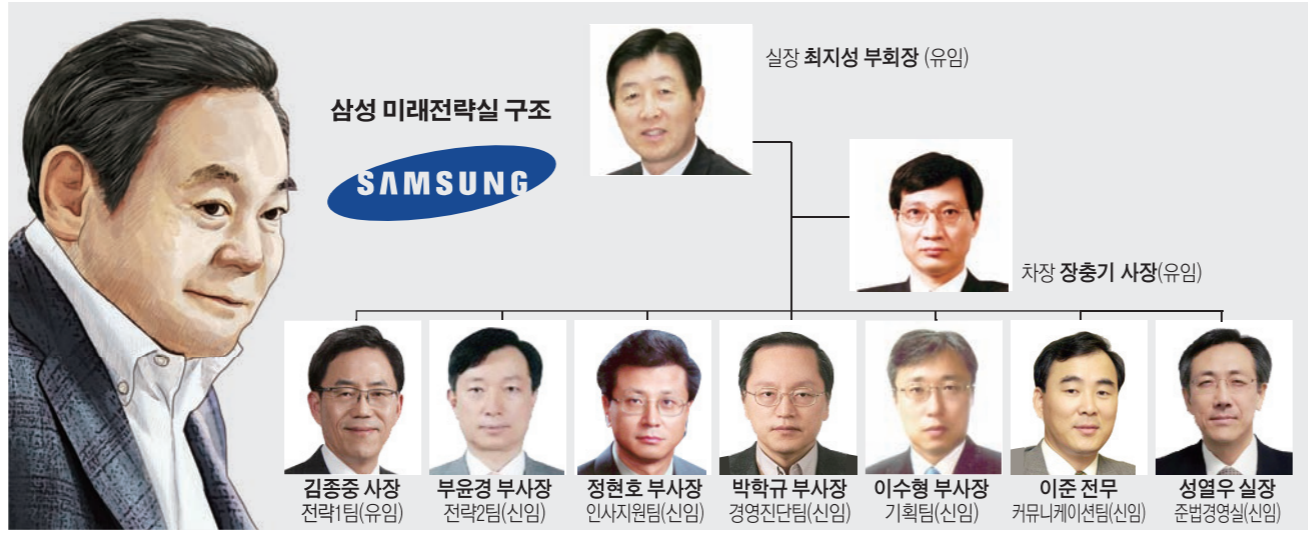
삼성 미래전략실 구조

SAMSUNG

실장 최지성 부회장 (유임)

차장 장충기 사장(유임)

김종중 사장
전략1팀(유임)

부윤경 부사장
전략2팀(신임)

정현호 부사장
인사지원팀(신임)

박학규 부사장
경영진단팀(신임)

이수형 부사장
기획팀(신임)

이준 전무
커뮤니케이션팀(신임)

성열우 실장
준법경영실(신임)